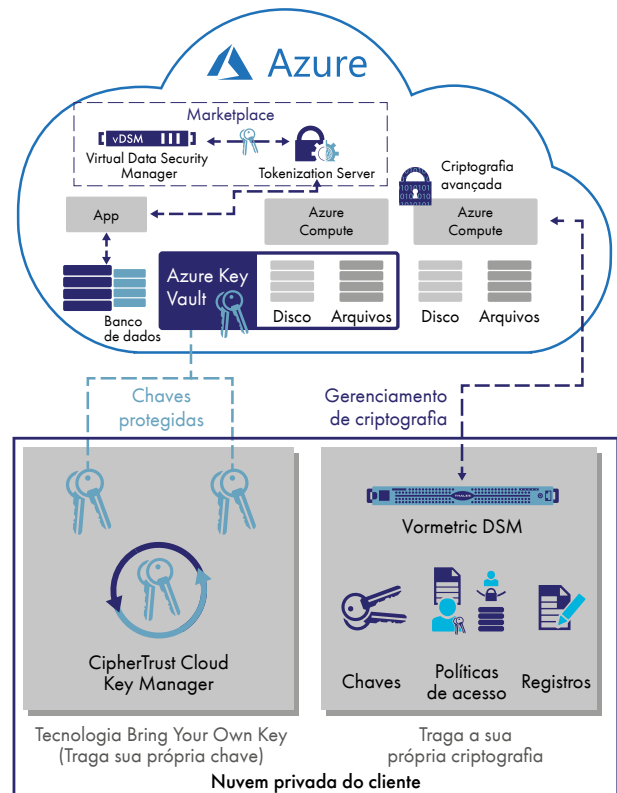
Azure

Marketplace

vDSM

Virtual Data Security Manager

Tokenization Server

Criptografia avançada

App

Azure Compute

Azure Compute

Azure Key Vault

Disco

Arquivos

Disco

Arquivos

Banco de dados

Chaves protegidas

Gerenciamento de criptografia

Vormetric DSM

CipherTrust Cloud Key Manager

Chaves

Políticas de acesso

Registros

Tecnologia Bring Your Own Key (Traga sua própria chave)

Traga a sua própria criptografia

Nuvem privada do cliente